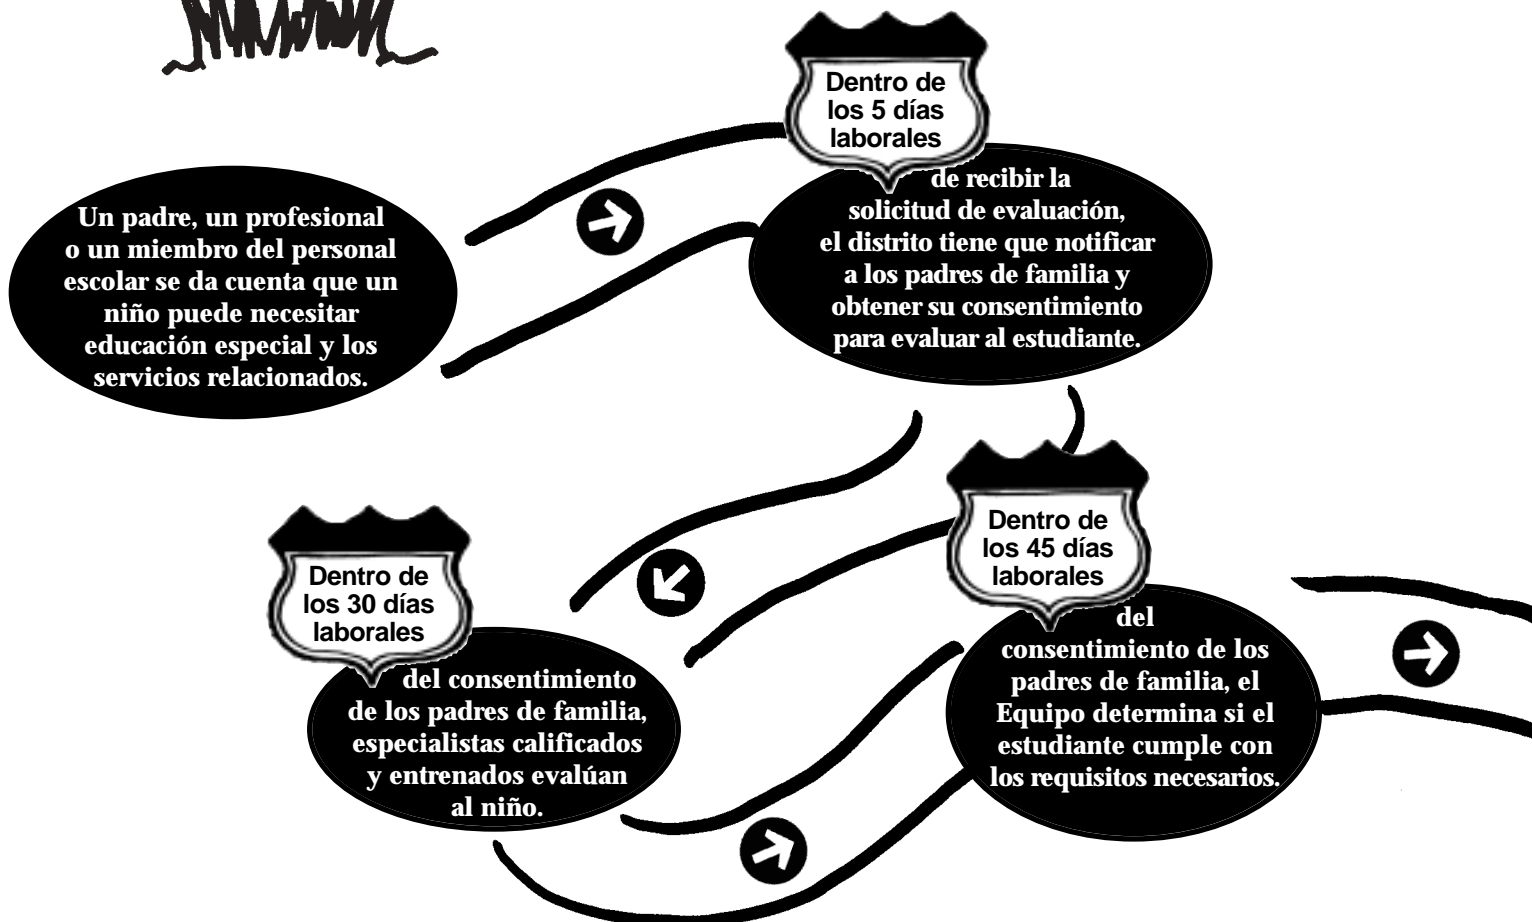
Un padre, un profesional o un miembro del personal escolar se da cuenta que un niño puede necesitar educación especial y los servicios relacionados.

Dentro de los 5 días laborales

de recibir la solicitud de evaluación, el distrito tiene que notificar a los padres de familia y obtener su consentimiento para evaluar al estudiante.

Dentro de los 30 días laborales

del consentimiento de los padres de familia, especialistas calificados y entrenados evalúan al niño.

Dentro de los 45 días laborales

del consentimiento de los padres de familia, el Equipo determina si el estudiante cumple con los requisitos necesarios.